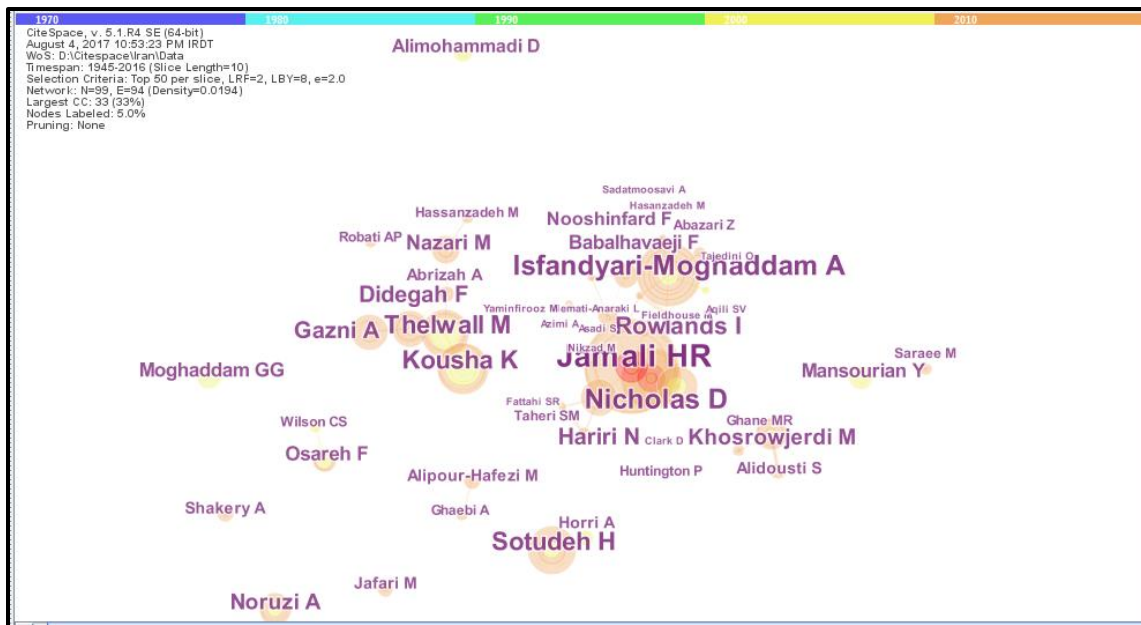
1970 1980 1990 2000 2010

CiteSpace, v. 5.1.R4 SE (64-bit)
August 4, 2017 10:53:23 PM IRDT
WoS: D:\Citespace\Iran\Data
Timespan: 1945-2016 (Slice Length=10)
Selection Criteria: Top 50 per slice, LRF=2, LBY=8, e=2.0
Network: N=99, E=94 (Density=0.0194)
Largest CC: 33 (33%)
Nodes Labeled: 5.0%
Pruning: None

Alimohammadi D

Sadatmoosavi A
Hasanzadeh M
Hassanzadeh M
Nooshinfard F
Abazari Z
Robati AP
Nazari M
Babalhavaeji F
Tajedini O
Isfandyari-Mognaddam A
Abrizah A
Didegah F
Yaminfirooz M
Nemati-Anaraki L
Fieldhouse M
Aqili SV
Gazni A
Thelwall M
Azimi A
Asadi S
Rowlands I
Nikzad M
Jamali HR
Kousha K
Saraee M
Moghaddam GG
Mansourian Y
Nicholas D
Fattahi SR
Taheri SM
Wilson CS
Ghane MR
Hariri N
Clark D
Khosrowjerdi M
Osareh F
Huntington P
Alidousti S
Alipour-Hafezi M
Shakery A
Ghaebi A
Horri A
Sotudeh H
Jafari M
Noruzi A